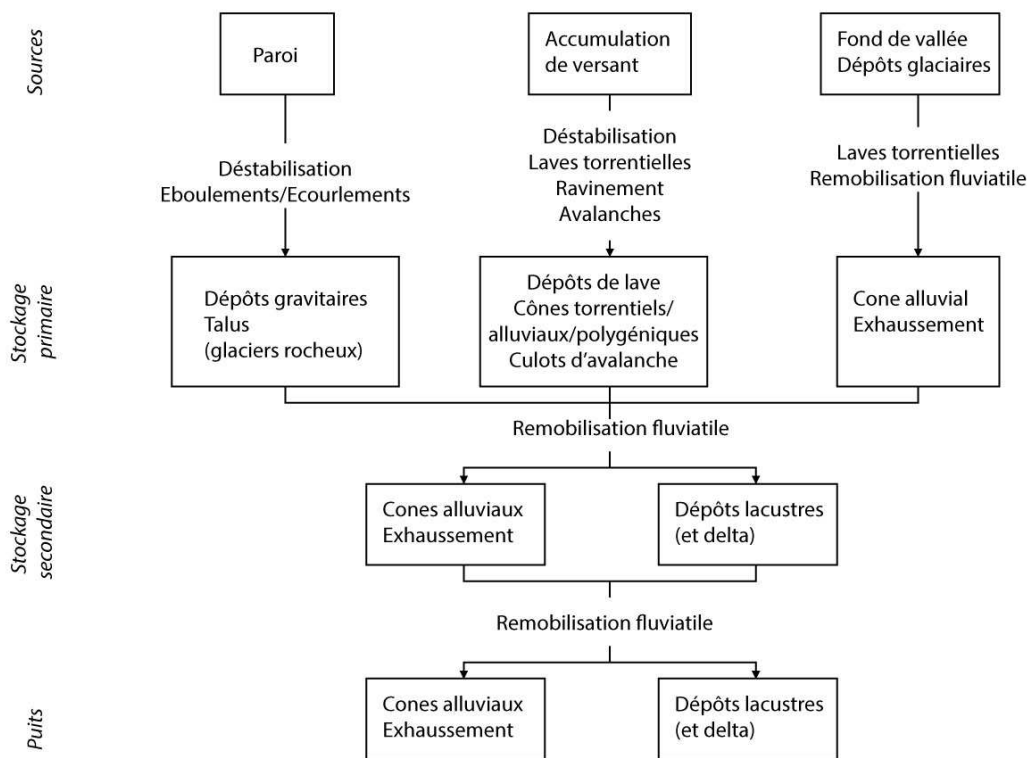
Sources

Paroi

Accumulation de versant

Fond de vallée Dépôts glaciaires

Déstabilisation Eboulements/Ecourlements

Déstabilisation Laves torrentielles Ravinement Avalanches

Laves torrentielles Remobilisation fluviatile

Stockage primaire

Dépôts gravitaires Talus (glaciers rocheux)

Dépôts de lave Cônes torrentiels/ alluviaux/polygéniques Culots d'avalanche

Cone alluvial Exhaussement

Remobilisation fluviatile

Stockage secondaire

Cones alluviaux Exhaussement

Dépôts lacustres (et delta)

Remobilisation fluviatile

Puits

Cones alluviaux Exhaussement

Dépôts lacustres (et delta)